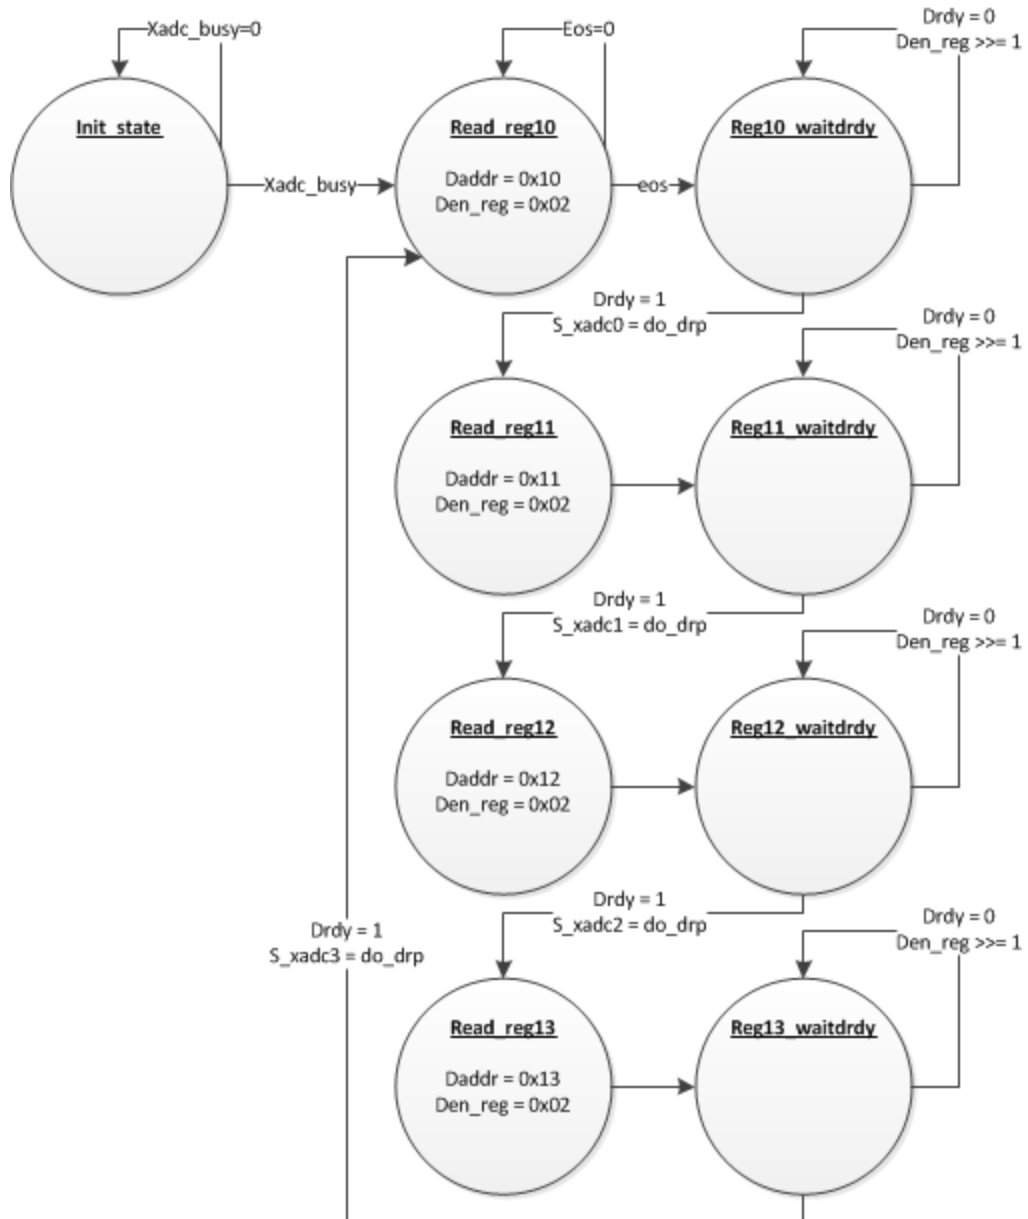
Xadc_busy=0

Init_state

Xadc_busy

Eos=0

Read_reg10

Daddr = 0x10
Den_reg = 0x02

eos

Drdy = 0
Den_reg >>= 1

Reg10_waitdrdy

Drdy = 1
S_xadc0 = do_drp

Drdy = 0
Den_reg >>= 1

Read_reg11

Daddr = 0x11
Den_reg = 0x02

Reg11_waitdrdy

Drdy = 1
S_xadc1 = do_drp

Drdy = 0
Den_reg >>= 1

Read_reg12

Daddr = 0x12
Den_reg = 0x02

Reg12_waitdrdy

Drdy = 1
S_xadc3 = do_drp

Drdy = 1
S_xadc2 = do_drp

Drdy = 0
Den_reg >>= 1

Read_reg13

Daddr = 0x13
Den_reg = 0x02

Reg13_waitdrdy